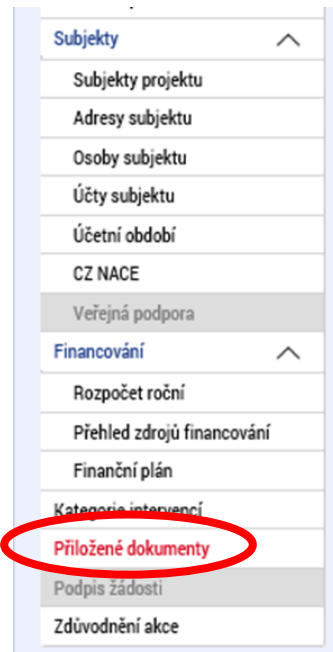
Subjekty

Subjekty projektu

Adresy subjektu

Osoby subjektu

Účty subjektu

Účetní období

CZ NACE

Veřejná podpora

Financování

Rozpočet roční

Přehled zdrojů financování

Finanční plán

Kategorie intervencí

Přiložené dokumenty

Podpis žádosti

Zdůvodnění akce